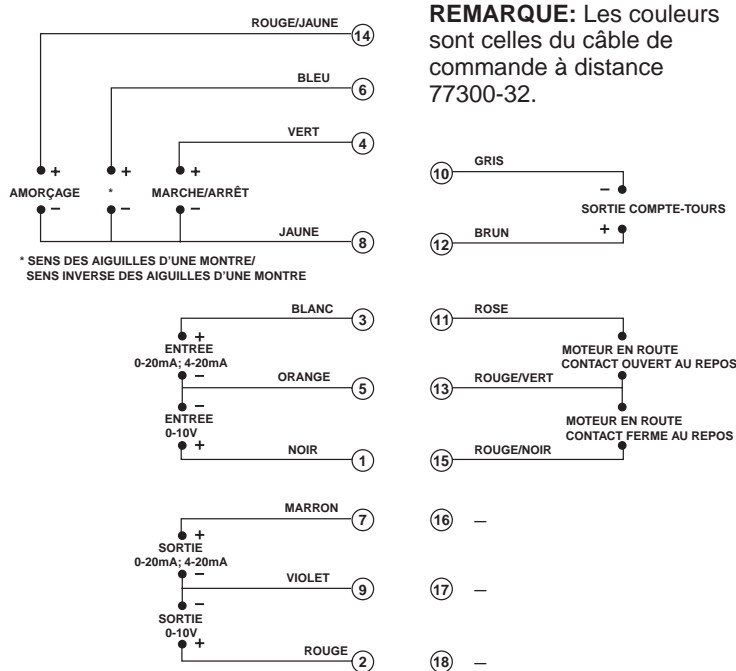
ROUGE/JAUNE 14

BLEU 6

VERT 4

+ + +

AMORÇAGE * MARCHE/ARRÊT

– – –

JAUNE 8

* SENS DES AIGUILLES D'UNE MONTRE/
SENS INVERSE DES AIGUILLES D'UNE MONTRE

BLANC 3

+
ENTREE
0-20mA; 4-20mA
–

ORANGE 5

–
ENTREE
0-10V
+

NOIR 1

MARRON 7

+
SORTIE
0-20mA; 4-20mA
–

VIOLET 9

–
SORTIE
0-10V
+

ROUGE 2

REMARQUE: Les couleurs sont celles du câble de commande à distance 77300-32.

10 GRIS

–
SORTIE COMPTE-TOURS
+

12 BRUN

11 ROSE

MOTEUR EN ROUTE
CONTACT OUVERT AU REPOS

13 ROUGE/VERT

MOTEUR EN ROUTE
CONTACT FERME AU REPOS

15 ROUGE/NOIR

16 –

17 –

18 –